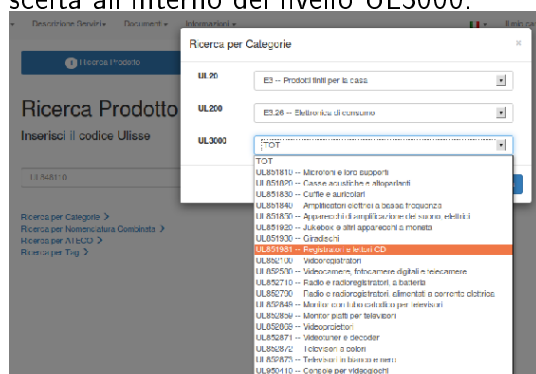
scelta all'interno del livello UL3000.

Descrizione Prodotti ▾ Documenti ▾ Informazioni ▾ Il mio ne

Ricerca Prodotto

Ricerca Prodotto
Inserisci il codice Ulisse

UL851810

Ricerca per Categorie >
Ricerca per Nomenclatura Combinata >
Ricerca per ATECO >
Ricerca per Tag >

Ricerca per Categorie ×

UL20 E3 -- Prodotti finiti per la casa
UL200 E3.26 -- Elettronica di consumo
UL3000 TOT

TOT
UL851810 -- Microfoni e loro supporti
UL851820 -- Casse acustiche e altoparlanti
UL851830 -- Cuffie e auricolari
UL851840 -- Amplificatori elettrici a bassa frequenza
UL851850 -- Apparecchi di amplificazione del suono, elettrici
UL851920 -- Jukebox e altri apparecchi a moneta
UL851930 -- Giradischi
UL851981 -- Registratori e lettori CD
UL852100 -- Videoregistratori
UL852500 -- Videocamere, fotocamere digitali e telecamere
UL852710 -- Radio e radioregistratori, a batteria
UL852790 -- Radio e radioregistratori, alimentati a corrente elettrica
UL852849 -- Monitor con tubo catodico per televisori
UL852859 -- Monitor piatti per televisori
UL852869 -- Videoproiettori
UL852871 -- Videoricevitori e decoder
UL852872 -- Televisori a colori
UL852873 -- Televisori in bianco e nero
UL950410 -- Console per videogiochi